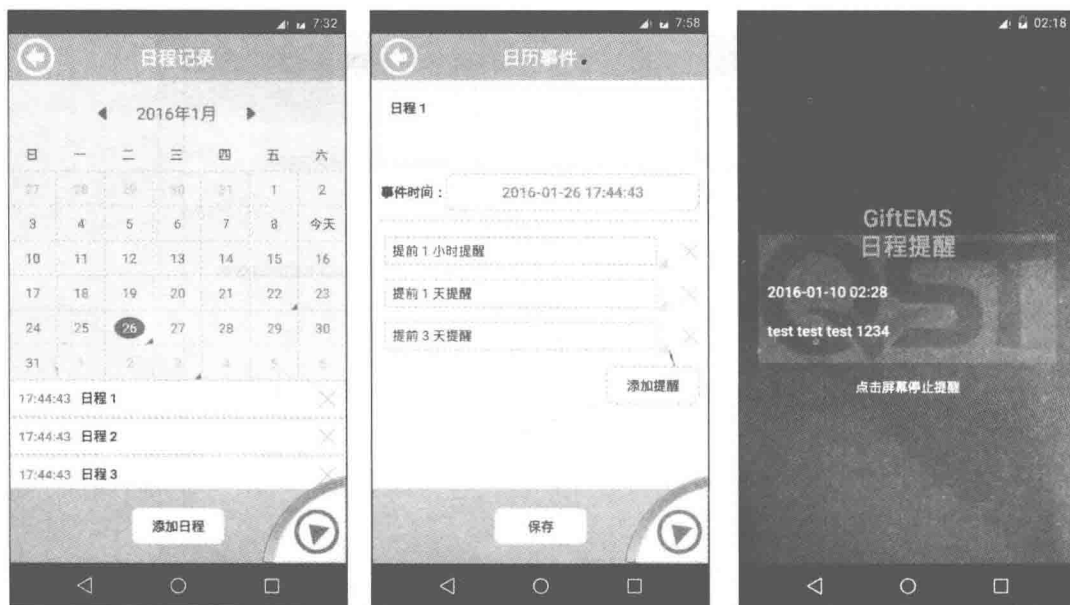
7:32

日程记录

◀ 2016年1月 ▶

| 日 | 一 | 二 | 三 | 四 | 五 | 六 |
|---|---|---|---|---|---|---|
| 27 | 28 | 29 | 30 | 31 | 1 | 2 |
| 3 | 4 | 5 | 6 | 7 | 8 | 今天 |
| 10 | 11 | 12 | 13 | 14 | 15 | 16 |
| 17 | 18 | 19 | 20 | 21 | 22 | 23 |
| 24 | 25 | 26 | 27 | 28 | 29 | 30 |
| 31 | 1 | 2 | 3 | 4 | 5 | 6 |

17:44:43 日程 1

17:44:43 日程 2

17:44:43 日程 3

添加日程

7:58

日历事件

日程 1

事件时间： 2016-01-26 17:44:43

提前 1 小时提醒

提前 1 天提醒

提前 3 天提醒

添加提醒

保存

02:18

GiftEMS
日程提醒

2016-01-10 02:28

test test test 1234

点击屏幕停止提醒